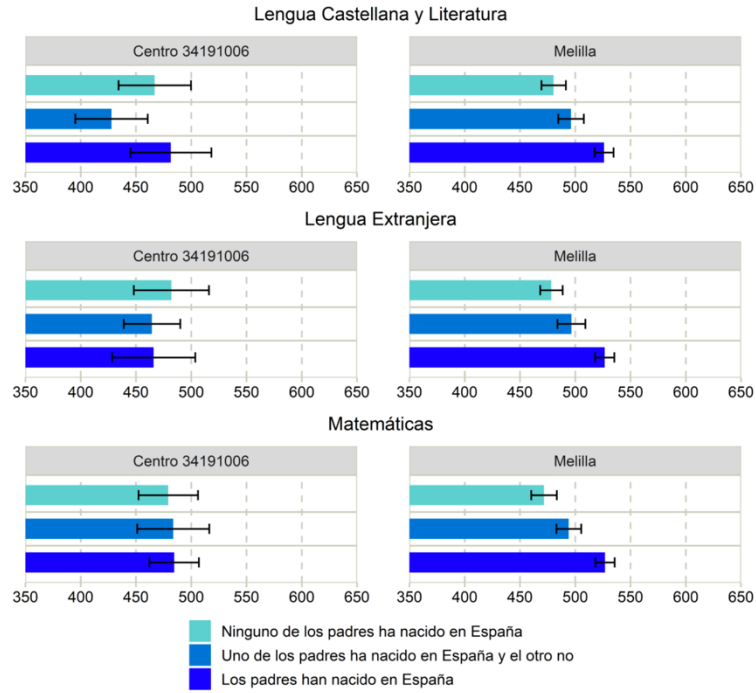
Lengua Castellana y Literatura

Centro 34191006

350 400 450 500 550 600 650

Melilla

350 400 450 500 550 600 650

Lengua Extranjera

Centro 34191006

350 400 450 500 550 600 650

Melilla

350 400 450 500 550 600 650

Matemáticas

Centro 34191006

350 400 450 500 550 600 650

Melilla

350 400 450 500 550 600 650

Ninguno de los padres ha nacido en España
Uno de los padres ha nacido en España y el otro no
Los padres han nacido en España